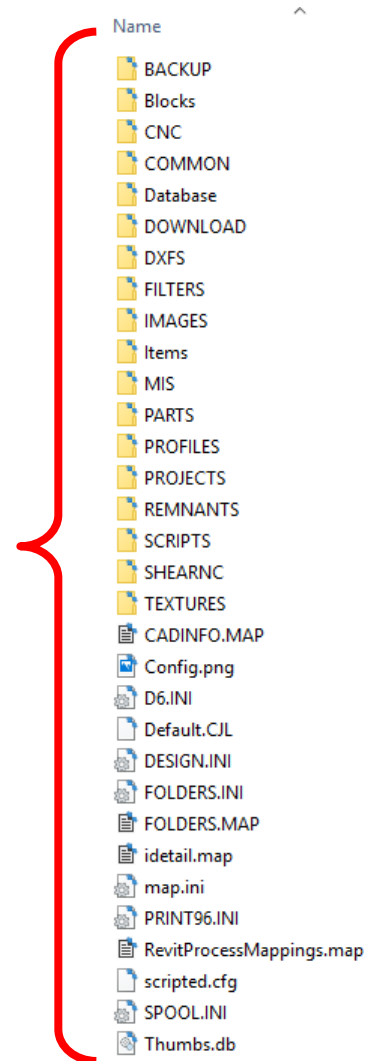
Name

BACKUP
Blocks
CNC
COMMON
Database
DOWNLOAD
DXFS
FILTERS
IMAGES
Items
MIS
PARTS
PROFILES
PROJECTS
REMNANTS
SCRIPTS
SHEARNC
TEXTURES
CADINFO.MAP
Config.png
D6.INI
Default.CJL
DESIGN.INI
FOLDERS.INI
FOLDERS.MAP
idetail.map
map.ini
PRINT96.INI
RevitProcessMappings.map
scripted.cfg
SPOOL.INI
Thumbs.db